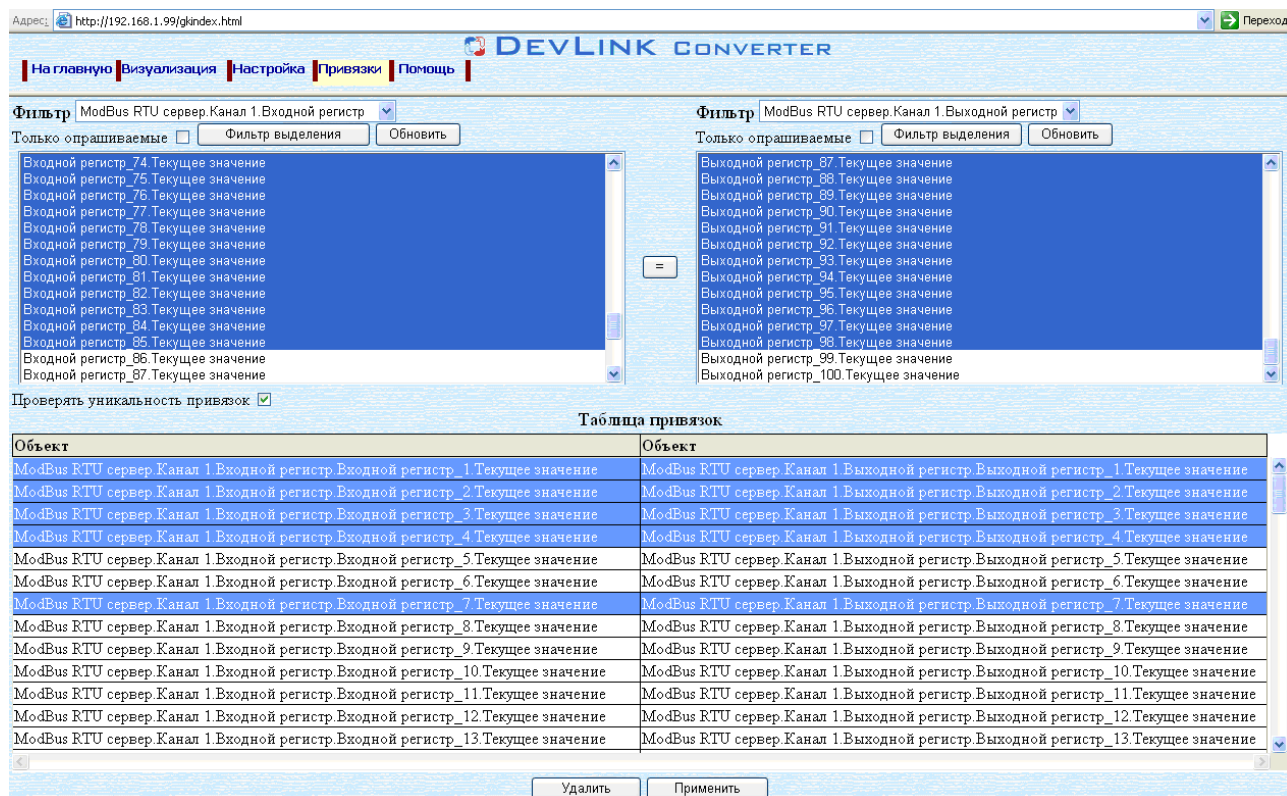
Адрес: http://192.168.1.99/gkindex.html Переход

DEVLINK CONVERTER

На главную Визуализация Настройка Привязки Помощь

Фильтр ModBus RTU сервер.Канал 1.Входной регистр
Только опрашиваемые Фильтр выделения Обновить

Входной регистр_74.Текущее значение
Входной регистр_75.Текущее значение
Входной регистр_76.Текущее значение
Входной регистр_77.Текущее значение
Входной регистр_78.Текущее значение
Входной регистр_79.Текущее значение
Входной регистр_80.Текущее значение
Входной регистр_81.Текущее значение
Входной регистр_82.Текущее значение
Входной регистр_83.Текущее значение
Входной регистр_84.Текущее значение
Входной регистр_85.Текущее значение
Входной регистр_86.Текущее значение
Входной регистр_87.Текущее значение

=

Фильтр ModBus RTU сервер.Канал 1.Выходной регистр
Только опрашиваемые Фильтр выделения Обновить

Выходной регистр_87.Текущее значение
Выходной регистр_88.Текущее значение
Выходной регистр_89.Текущее значение
Выходной регистр_90.Текущее значение
Выходной регистр_91.Текущее значение
Выходной регистр_92.Текущее значение
Выходной регистр_93.Текущее значение
Выходной регистр_94.Текущее значение
Выходной регистр_95.Текущее значение
Выходной регистр_96.Текущее значение
Выходной регистр_97.Текущее значение
Выходной регистр_98.Текущее значение
Выходной регистр_99.Текущее значение
Выходной регистр_100.Текущее значение

Проверять уникальность привязок

Таблица привязок

| Объект | Объект |
|---|---|
| ModBus RTU сервер.Канал 1.Входной регистр.Входной регистр_1.Текущее значение | ModBus RTU сервер.Канал 1.Выходной регистр.Выходной регистр_1.Текущее значение |
| ModBus RTU сервер.Канал 1.Входной регистр.Входной регистр_2.Текущее значение | ModBus RTU сервер.Канал 1.Выходной регистр.Выходной регистр_2.Текущее значение |
| ModBus RTU сервер.Канал 1.Входной регистр.Входной регистр_3.Текущее значение | ModBus RTU сервер.Канал 1.Выходной регистр.Выходной регистр_3.Текущее значение |
| ModBus RTU сервер.Канал 1.Входной регистр.Входной регистр_4.Текущее значение | ModBus RTU сервер.Канал 1.Выходной регистр.Выходной регистр_4.Текущее значение |
| ModBus RTU сервер.Канал 1.Входной регистр.Входной регистр_5.Текущее значение | ModBus RTU сервер.Канал 1.Выходной регистр.Выходной регистр_5.Текущее значение |
| ModBus RTU сервер.Канал 1.Входной регистр.Входной регистр_6.Текущее значение | ModBus RTU сервер.Канал 1.Выходной регистр.Выходной регистр_6.Текущее значение |
| ModBus RTU сервер.Канал 1.Входной регистр.Входной регистр_7.Текущее значение | ModBus RTU сервер.Канал 1.Выходной регистр.Выходной регистр_7.Текущее значение |
| ModBus RTU сервер.Канал 1.Входной регистр.Входной регистр_8.Текущее значение | ModBus RTU сервер.Канал 1.Выходной регистр.Выходной регистр_8.Текущее значение |
| ModBus RTU сервер.Канал 1.Входной регистр.Входной регистр_9.Текущее значение | ModBus RTU сервер.Канал 1.Выходной регистр.Выходной регистр_9.Текущее значение |
| ModBus RTU сервер.Канал 1.Входной регистр.Входной регистр_10.Текущее значение | ModBus RTU сервер.Канал 1.Выходной регистр.Выходной регистр_10.Текущее значение |
| ModBus RTU сервер.Канал 1.Входной регистр.Входной регистр_11.Текущее значение | ModBus RTU сервер.Канал 1.Выходной регистр.Выходной регистр_11.Текущее значение |
| ModBus RTU сервер.Канал 1.Входной регистр.Входной регистр_12.Текущее значение | ModBus RTU сервер.Канал 1.Выходной регистр.Выходной регистр_12.Текущее значение |
| ModBus RTU сервер.Канал 1.Входной регистр.Входной регистр_13.Текущее значение | ModBus RTU сервер.Канал 1.Выходной регистр.Выходной регистр_13.Текущее значение |

Удалить Применить